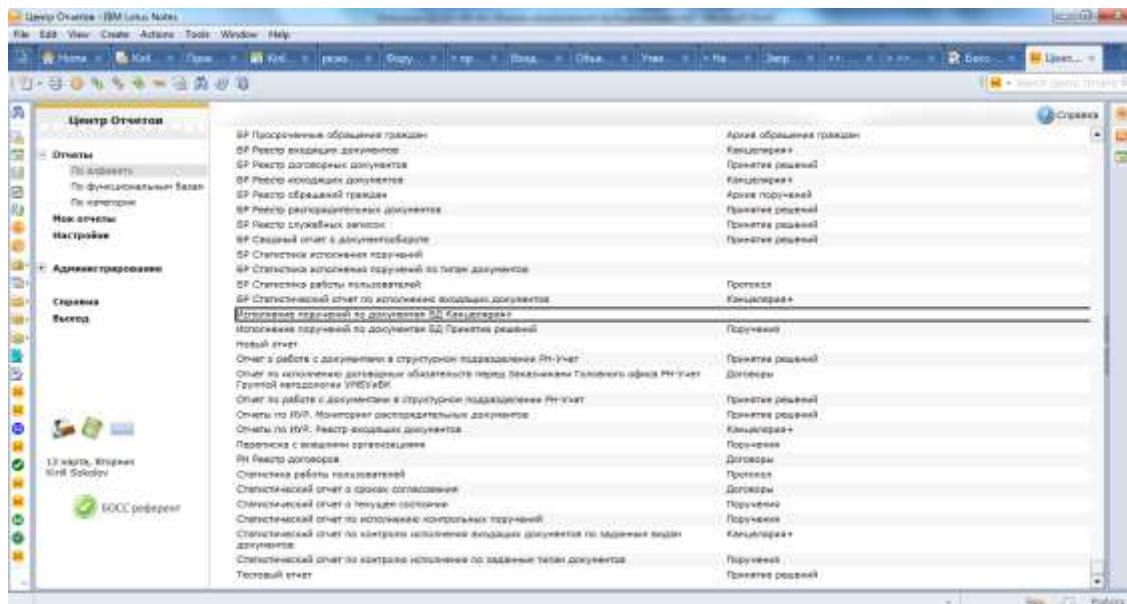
Центр Отчетов - IBM Lotus Notes
File Edit View Create Actions Tools Window Help

Центр Отчетов

Отчеты
По алфавиту
По функциональным базам
По категориям
Мои отчеты
Настройки

Администрирование

Справка
Выход

13 марта, Вторник
Kirill Sokolov

БОСС референт

Справка

| | |
|---|---|
| БР Просроченные обращения граждан | Архив обращения граждан |
| БР Реестр входящих документов | Канцелярия+ |
| БР Реестр договорных документов | Принятие решений |
| БР Реестр исходящих документов | Канцелярия+ |
| БР Реестр обращений граждан | Архив поручений |
| БР Реестр распорядительных документов | Принятие решений |
| БР Реестр служебных записок | Принятие решений |
| БР Сводный отчет о документообороте | Принятие решений |
| БР Статистика исполнения поручений | |
| БР Статистика исполнения поручений по типам документов | |
| БР Статистика работы пользователей | Протокол |
| БР Статистический отчет по исполнению входящих документов | Канцелярия+ |
| Исполнение поручений по документам БД Канцелярия+ | |
| Исполнение поручений по документам БД Принятие решений | Поручения |
| Новый отчет | |
| Отчет о работе с документами в структурном подразделении РН-Учет | Принятие решений |
| Отчет по исполнению договорных обязательств перед Заказчиками Головного офиса РН-Учет Группой методологии УМБУиБК | Договоры |
| Отчет по работе с документами в структурном подразделении РН-Учет | Принятие решений |
| Отчеты по ИУР. Мониторинг распорядительных документов | Принятие решений |
| Отчеты по ИУР. Реестр входящих документов | Канцелярия+ |
| Переписка с внешними организациями | Поручения |
| РН Реестр договоров | Договоры |
| Статистика работы пользователей | Протокол |
| Статистический отчет о сроках согласования | Договоры |
| Статистический отчет о текущем состоянии | Поручения |
| Статистический отчет по исполнению контрольных поручений | Поручения |
| Статистический отчет по контролю исполнения входящих документов по заданным видам документов | Канцелярия+ |
| Статистический отчет по контролю исполнения по заданным типам документов | Поручения |
| Тестовый отчет | Принятие решений |